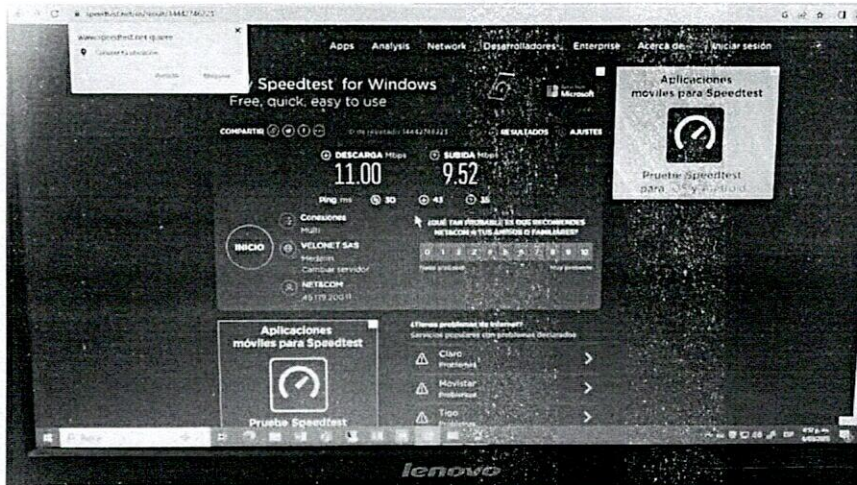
speedtest.net/es/result/14442746223

www.speedtest.net quiere
Conocer tu ubicación
Permitir Bloquear

Apps Analysis Network Desarrolladores Enterprise Acerca de Iniciar sesión

Speedtest for Windows
Free, quick, easy to use

Microsoft

Aplicaciones móviles para Speedtest
Pruebe Speedtest para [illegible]

COMPARTIR
ID de resultado 14442746223
RESULTADOS AJUSTES

DESCARGA Mbps
11.00
SUBIDA Mbps
9.52

Ping ms 30 43 35

INICIO
Conexiones
Multi
VELONET SAS
Medellín
Cambiar servidor
NETCOM
45.179.200.11

¿QUÉ TAN PROBABLE ES QUE RECOMIENDES NETCOM A TUS AMIGOS O FAMILIARES?
0 1 2 3 4 5 6 7 8 9 10
Nada probable Muy probable

Aplicaciones móviles para Speedtest
Pruebe Speedtest

¿Tienes problemas de Internet?
Servicios populares con problemas declarados
Claro
Problemas
Movistar
Problemas
Tigo
Problemas

Buscar

lenovo